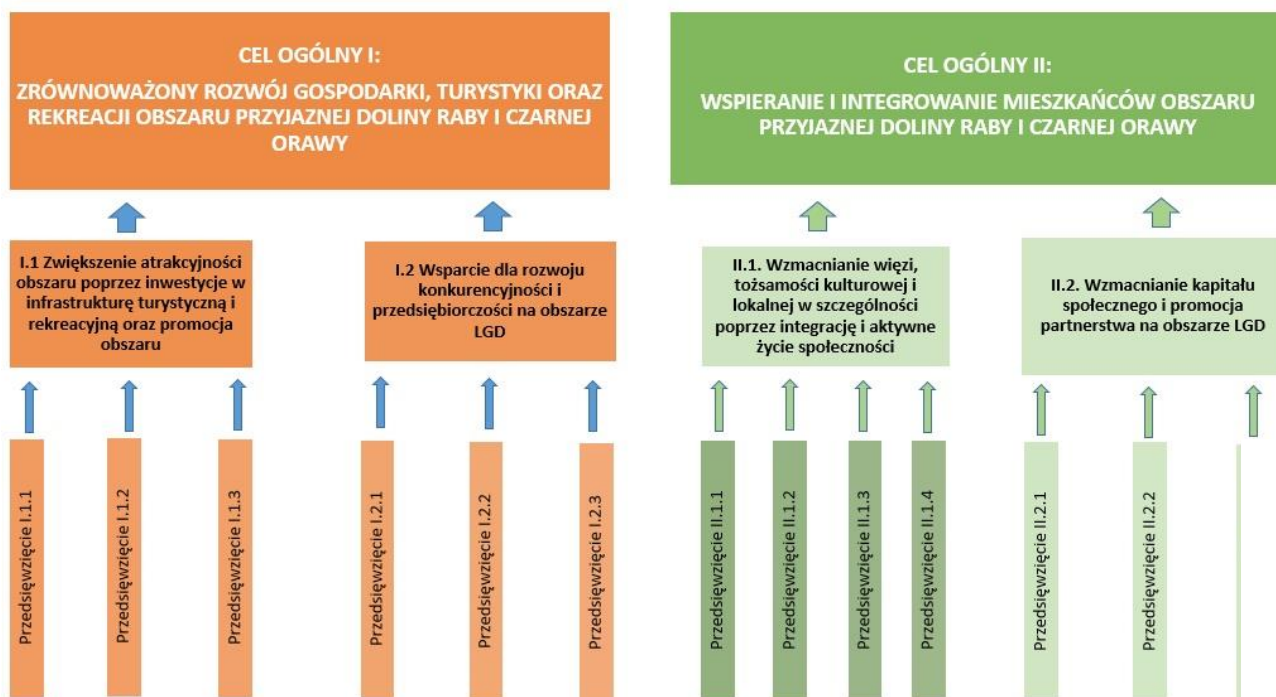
CEL OGÓLNY I:
ZRÓWNOWAŻONY ROZWÓJ GOSPODARKI, TURYSTYKI ORAZ REKREACJI OBSZARU PRZYJAZNEJ DOLINY RABY I CZARNEJ ORAWY

I.1 Zwiększenie atrakcyjności obszaru poprzez inwestycje w infrastrukturę turystyczną i rekreacyjną oraz promocja obszaru

Przedsięwzięcie I.1.1

Przedsięwzięcie I.1.2

Przedsięwzięcie I.1.3

I.2 Wsparcie dla rozwoju konkurencyjności i przedsiębiorczości na obszarze LGD

Przedsięwzięcie I.2.1

Przedsięwzięcie I.2.2

Przedsięwzięcie I.2.3

CEL OGÓLNY II:
WSPIERANIE I INTEGROWANIE MIESZKAŃCÓW OBSZARU PRZYJAZNEJ DOLINY RABY I CZARNEJ ORAWY

II.1. Wzmacnianie więzi, tożsamości kulturowej i lokalnej w szczególności poprzez integrację i aktywne życie społeczności

Przedsięwzięcie II.1.1

Przedsięwzięcie II.1.2

Przedsięwzięcie II.1.3

Przedsięwzięcie II.1.4

II.2. Wzmacnianie kapitału społecznego i promocja partnerstwa na obszarze LGD

Przedsięwzięcie II.2.1

Przedsięwzięcie II.2.2